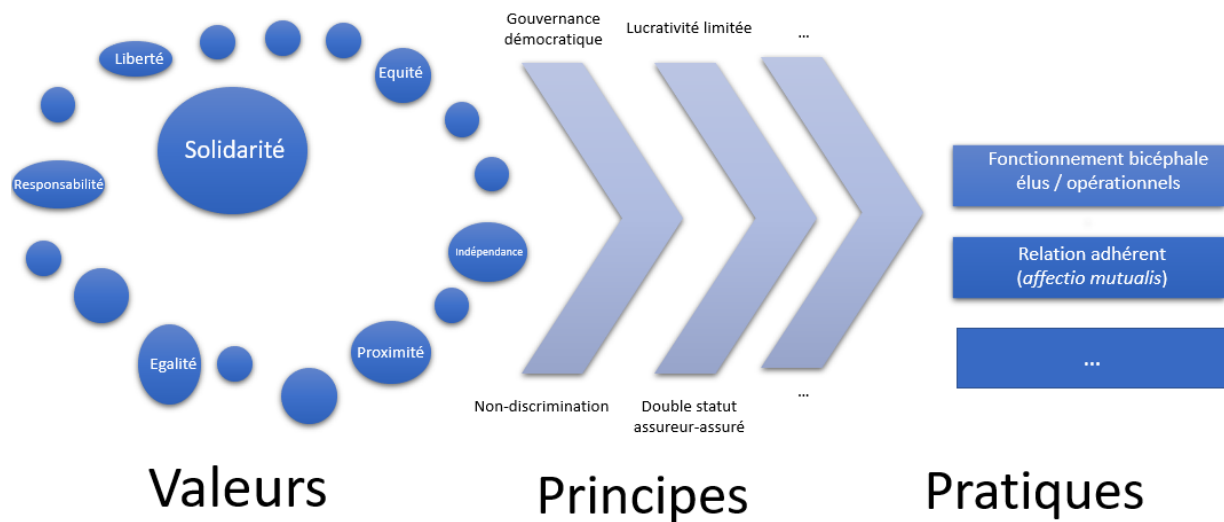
Liberté

Equité

Solidarité

Responsabilité

Indépendance

Proximité

Egalité

Gouvernance démocratique

Lucrativité limitée

...

Non-discrimination

Double statut assureur-assuré

...

Fonctionnement bicéphale élus / opérationnels

Relation adhérent (*affectio mutualis*)

...

Valeurs

Principes

Pratiques